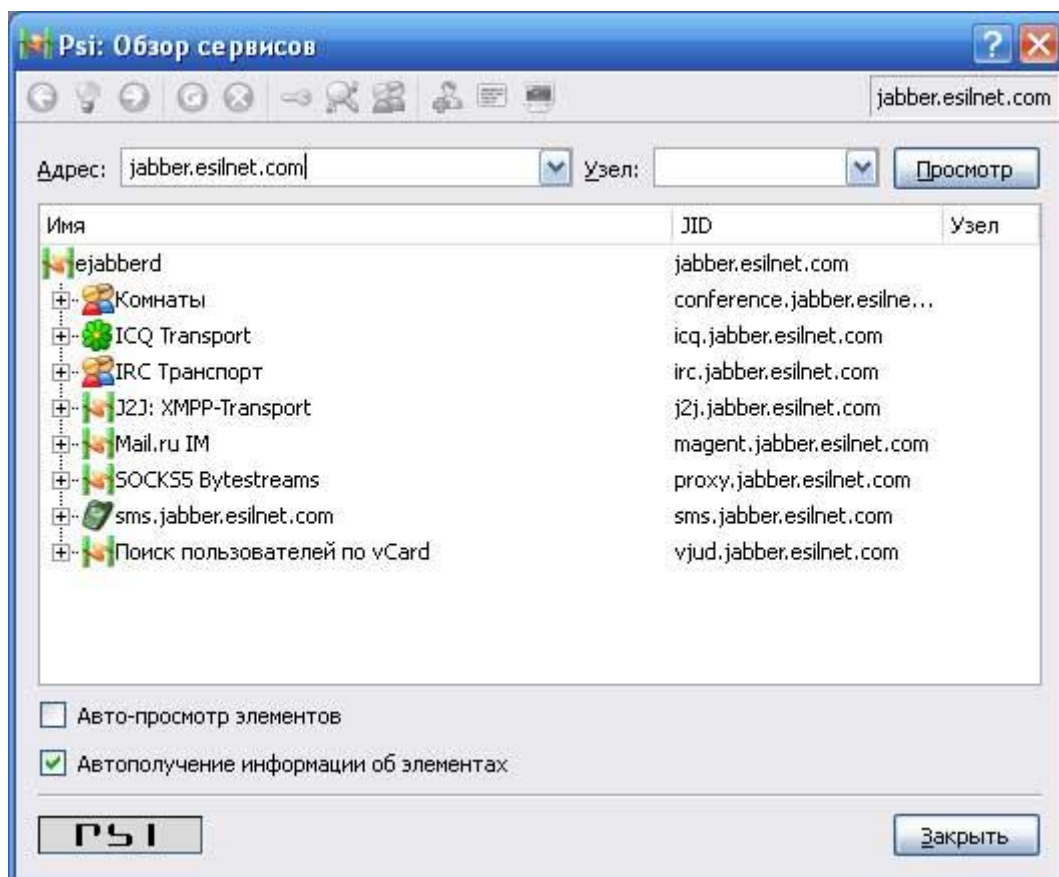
Psi: Обзор сервисов

jabber.esilnet.com

Адрес: jabber.esilnet.com Узел: Просмотр

| Имя | JID | Узел |
|---|---|---|
| ejabberd | jabber.esilnet.com | |
| Комнаты | conference.jabber.esilne... | |
| ICQ Transport | icq.jabber.esilnet.com | |
| IRC Транспорт | irc.jabber.esilnet.com | |
| J2J: XMPP-Transport | j2j.jabber.esilnet.com | |
| Mail.ru IM | magent.jabber.esilnet.com | |
| SOCKS5 Bytestreams | proxy.jabber.esilnet.com | |
| sms.jabber.esilnet.com | sms.jabber.esilnet.com | |
| Поиск пользователей по vCard | vjud.jabber.esilnet.com | |

Авто-просмотр элементов

Автополучение информации об элементах

PSI

Закрыть